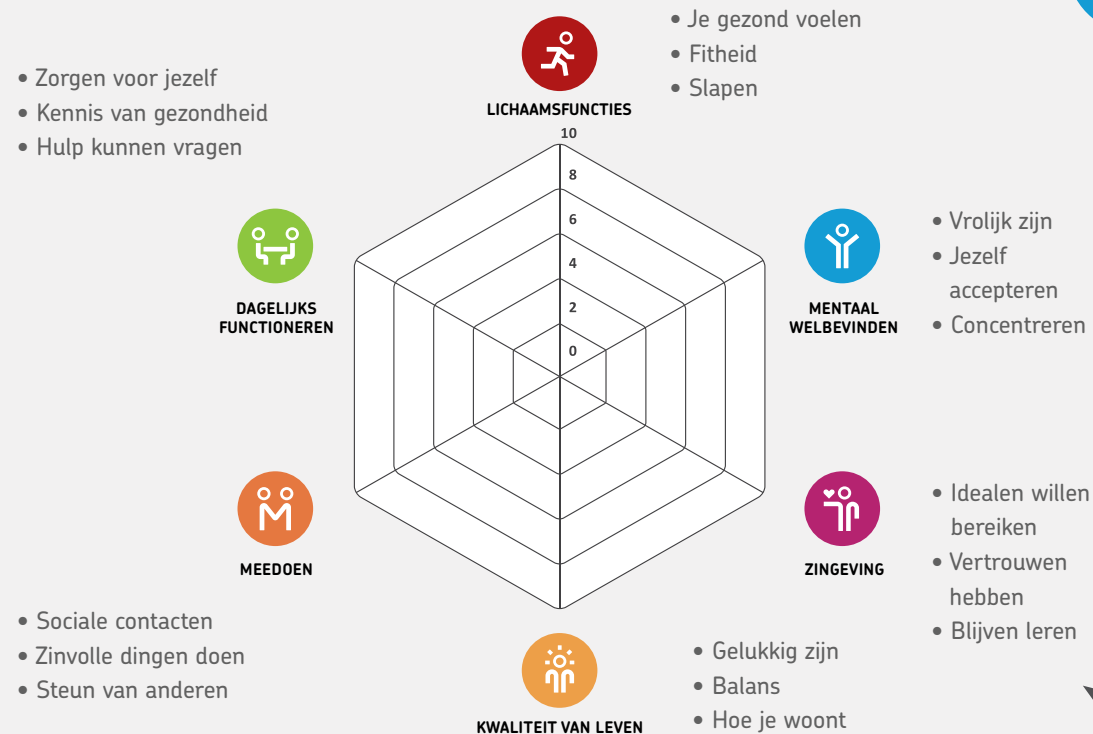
• Zorgen voor jezelf
• Kennis van gezondheid
• Hulp kunnen vragen

LICHAAMSFUNCTIES

• Je gezond voelen
• Fitheid
• Slapen

10
8
6
4
2
0

DAGELIJKS FUNCTIONEREN

MENTAAL WELBEVINDEN

• Vrolijk zijn
• Jezelf accepteren
• Concentreren

MEEDOEN

ZINGEVING

• Idealen willen bereiken
• Vertrouwen hebben
• Blijven leren

• Sociale contacten
• Zinvolle dingen doen
• Steun van anderen

KWALITEIT VAN LEVEN

• Gelukkig zijn
• Balans
• Hoe je woont